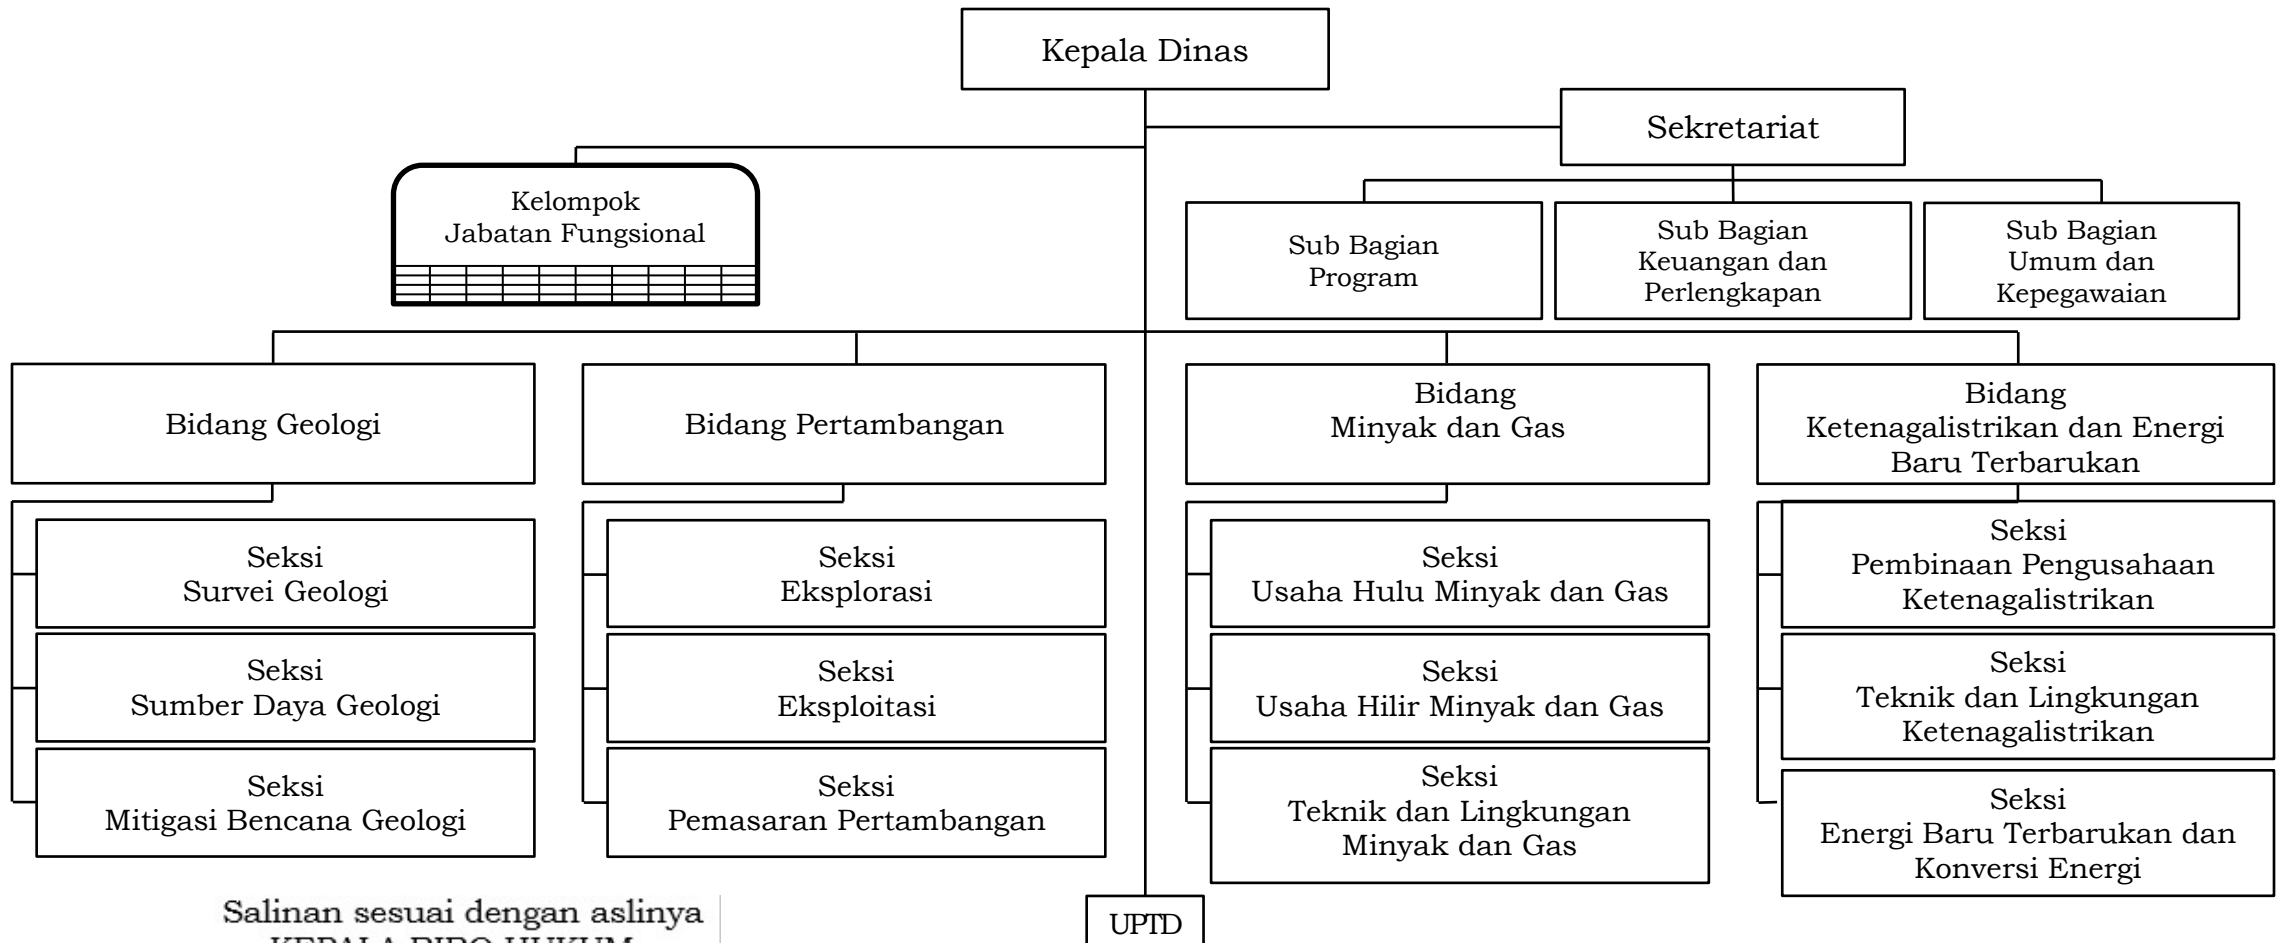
Kepala Dinas

Sekretariat

Kelompok Jabatan Fungsional

Sub Bagian Program

Sub Bagian Keuangan dan Perlengkapan

Sub Bagian Umum dan Kepegawaian

Bidang Geologi

Seksi Survei Geologi

Seksi Sumber Daya Geologi

Seksi Mitigasi Bencana Geologi

Bidang Pertambangan

Seksi Eksplorasi

Seksi Eksploitasi

Seksi Pemasaran Pertambangan

Bidang Minyak dan Gas

Seksi Usaha Hulu Minyak dan Gas

Seksi Usaha Hilir Minyak dan Gas

Seksi Teknik dan Lingkungan Minyak dan Gas

Bidang Ketenagalistrikan dan Energi Baru Terbarukan

Seksi Pembinaan Pengusahaan Ketenagalistrikan

Seksi Teknik dan Lingkungan Ketenagalistrikan

Seksi Energi Baru Terbarukan dan Konversi Energi

UPTD

Salinan sesuai dengan aslinya
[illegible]